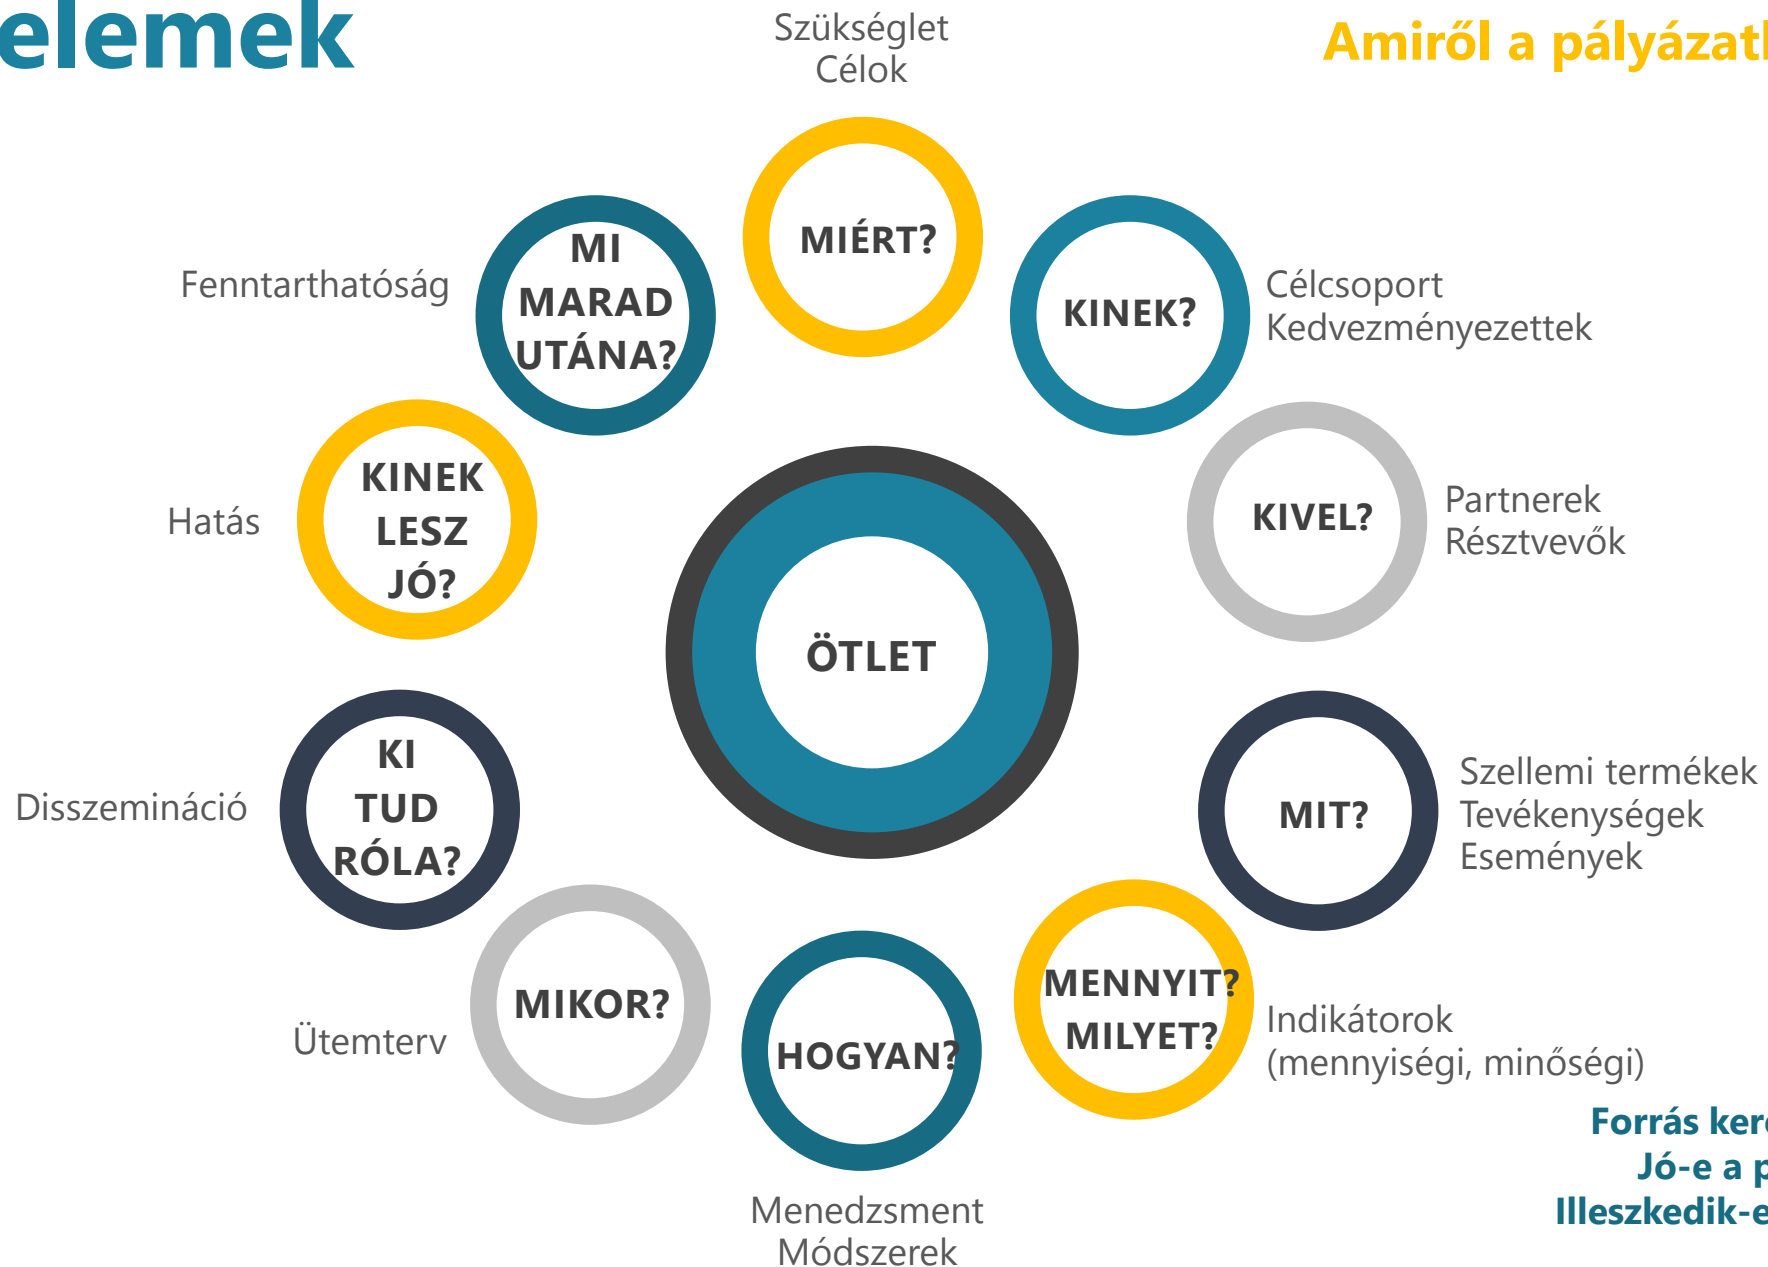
elemek

Amiről a pályázat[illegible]

Szükséglet
Célok

MIÉRT?

Fenntarthatóság

MI MARAD UTÁNA?

KINEK?

Célcsoport
Kedvezményezettek

Hatás

KINEK LESZ JÓ?

KIVEL?

Partnerek
Résztvevők

ÖTLET

Disszemináció

KI TUD RÓLA?

MIT?

Szellemi termékek
Tevékenységek
Események

Ütemterv

MIKOR?

HOGYAN?

MENNYIT? MILYET?

Indikátorok
(mennyiségi, minőségi)

Menedzsment
Módszerek

Forrás ker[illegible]
Jó-e a p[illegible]
Illeszkedik-e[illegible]